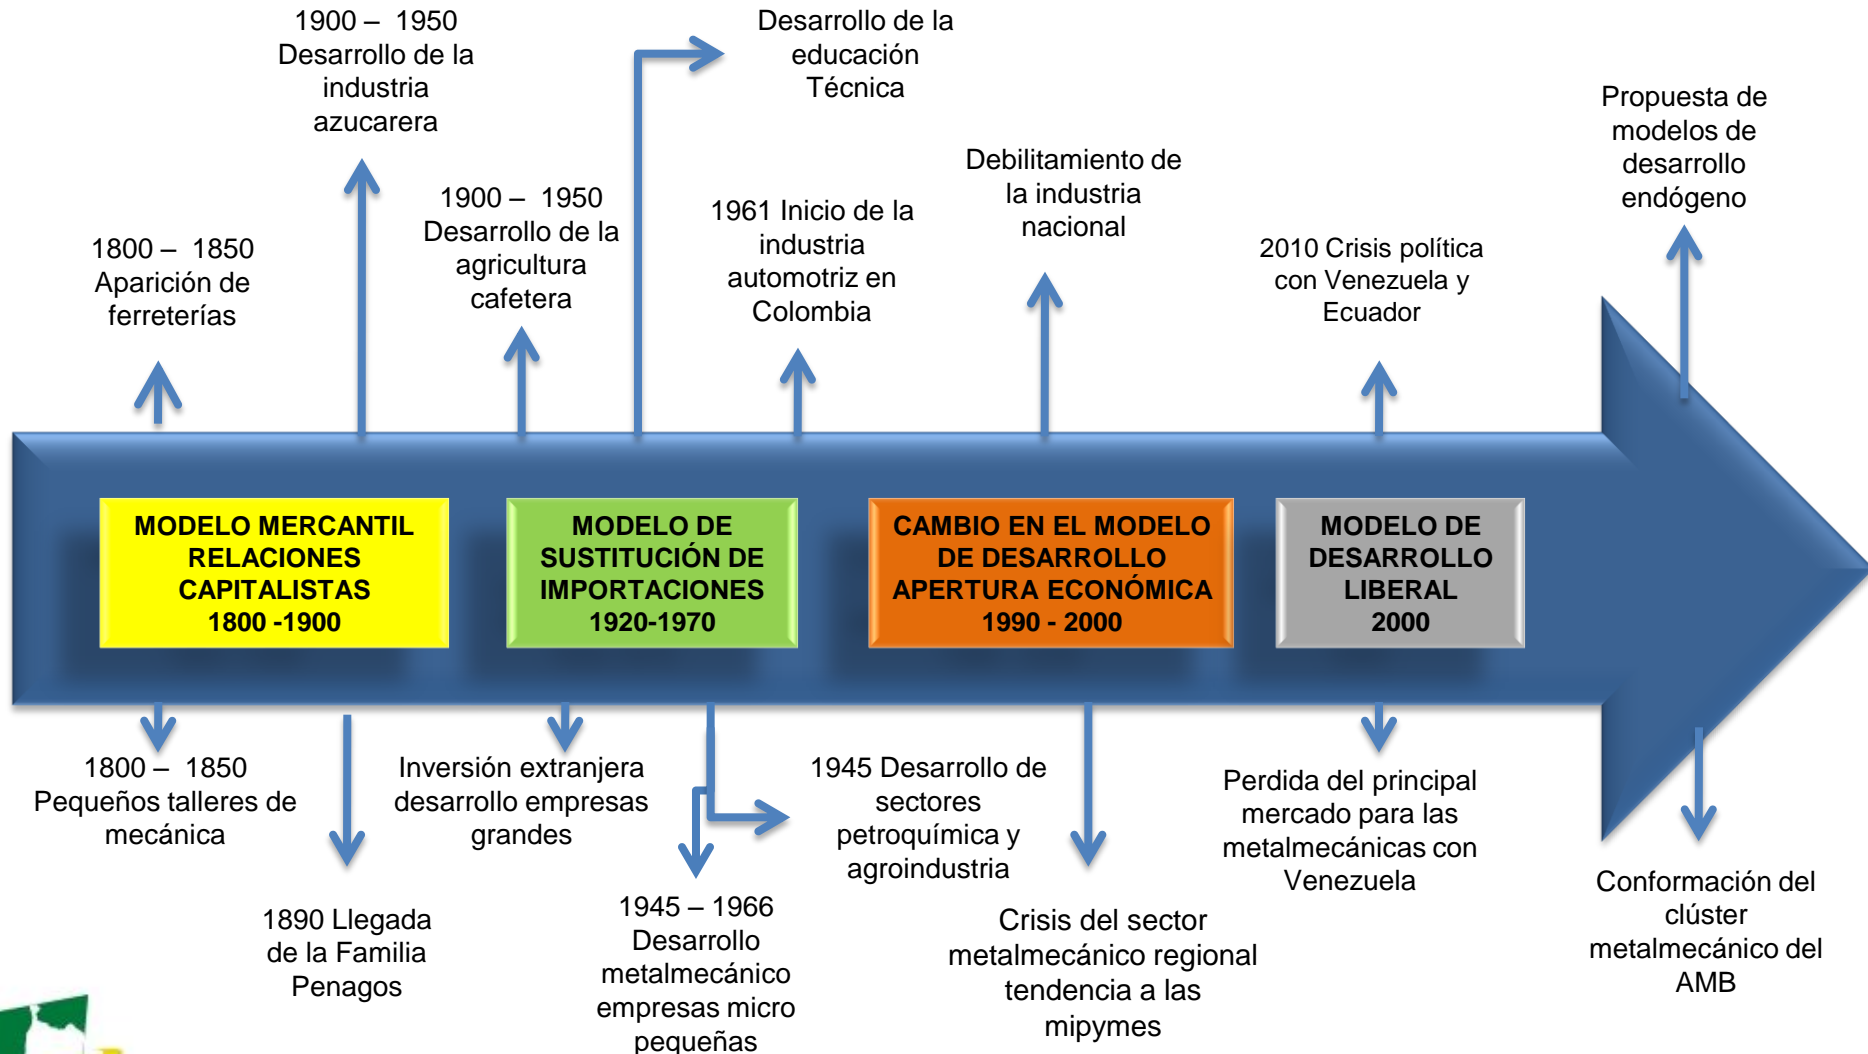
1900 – 1950
Desarrollo de la industria azucarera

Desarrollo de la educación Técnica

Propuesta de modelos de desarrollo endógeno

1800 – 1850
Aparición de ferreterías

1900 – 1950
Desarrollo de la agricultura cafetera

1961 Inicio de la industria automotriz en Colombia

Debilitamiento de la industria nacional

2010 Crisis política con Venezuela y Ecuador

MODELO MERCANTIL RELACIONES CAPITALISTAS
1800 -1900

MODELO DE SUSTITUCIÓN DE IMPORTACIONES
1920-1970

CAMBIO EN EL MODELO DE DESARROLLO APERTURA ECONÓMICA
1990 - 2000

MODELO DE DESARROLLO LIBERAL
2000

1800 – 1850
Pequeños talleres de mecánica

1890 Llegada de la Familia Penagos

Inversión extranjera desarrollo empresas grandes

1945 – 1966
Desarrollo metalmecánico empresas micro pequeñas

1945 Desarrollo de sectores petroquímica y agroindustria

Crisis del sector metalmecánico regional tendencia a las mipymes

Perdida del principal mercado para las metalmecánicas con Venezuela

Conformación del clúster metalmecánico del AMB